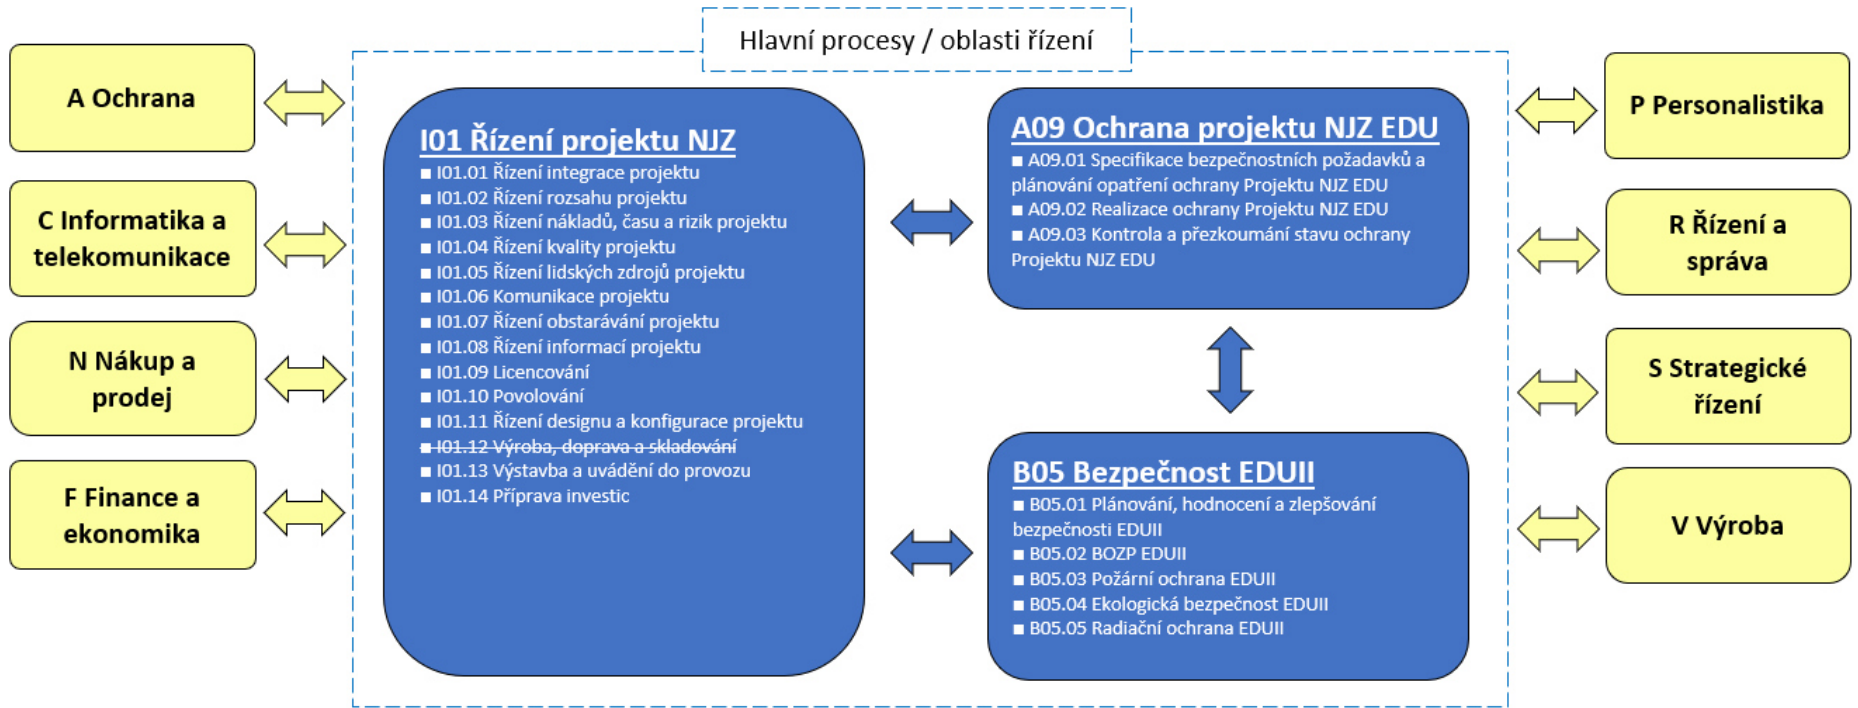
Hlavní procesy / oblasti řízení

A Ochrana

C Informatika a telekomunikace

N Nákup a prodej

F Finance a ekonomika

I01 Řízení projektu NJZ
■ I01.01 Řízení integrace projektu
■ I01.02 Řízení rozsahu projektu
■ I01.03 Řízení nákladů, času a rizik projektu
■ I01.04 Řízení kvality projektu
■ I01.05 Řízení lidských zdrojů projektu
■ I01.06 Komunikace projektu
■ I01.07 Řízení obstarávání projektu
■ I01.08 Řízení informací projektu
■ I01.09 Licencování
■ I01.10 Povolování
■ I01.11 Řízení designu a konfigurace projektu
■ ~~I01.12 Výroba, doprava a skladování~~
■ I01.13 Výstavba a uvádění do provozu
■ I01.14 Příprava investic

A09 Ochrana projektu NJZ EDU
■ A09.01 Specifikace bezpečnostních požadavků a plánování opatření ochrany Projektu NJZ EDU
■ A09.02 Realizace ochrany Projektu NJZ EDU
■ A09.03 Kontrola a přezkoumání stavu ochrany Projektu NJZ EDU

B05 Bezpečnost EDUII
■ B05.01 Plánování, hodnocení a zlepšování bezpečnosti EDUII
■ B05.02 BOZP EDUII
■ B05.03 Požární ochrana EDUII
■ B05.04 Ekologická bezpečnost EDUII
■ B05.05 Radiační ochrana EDUII

P Personalistika

R Řízení a správa

S Strategické řízení

V Výroba